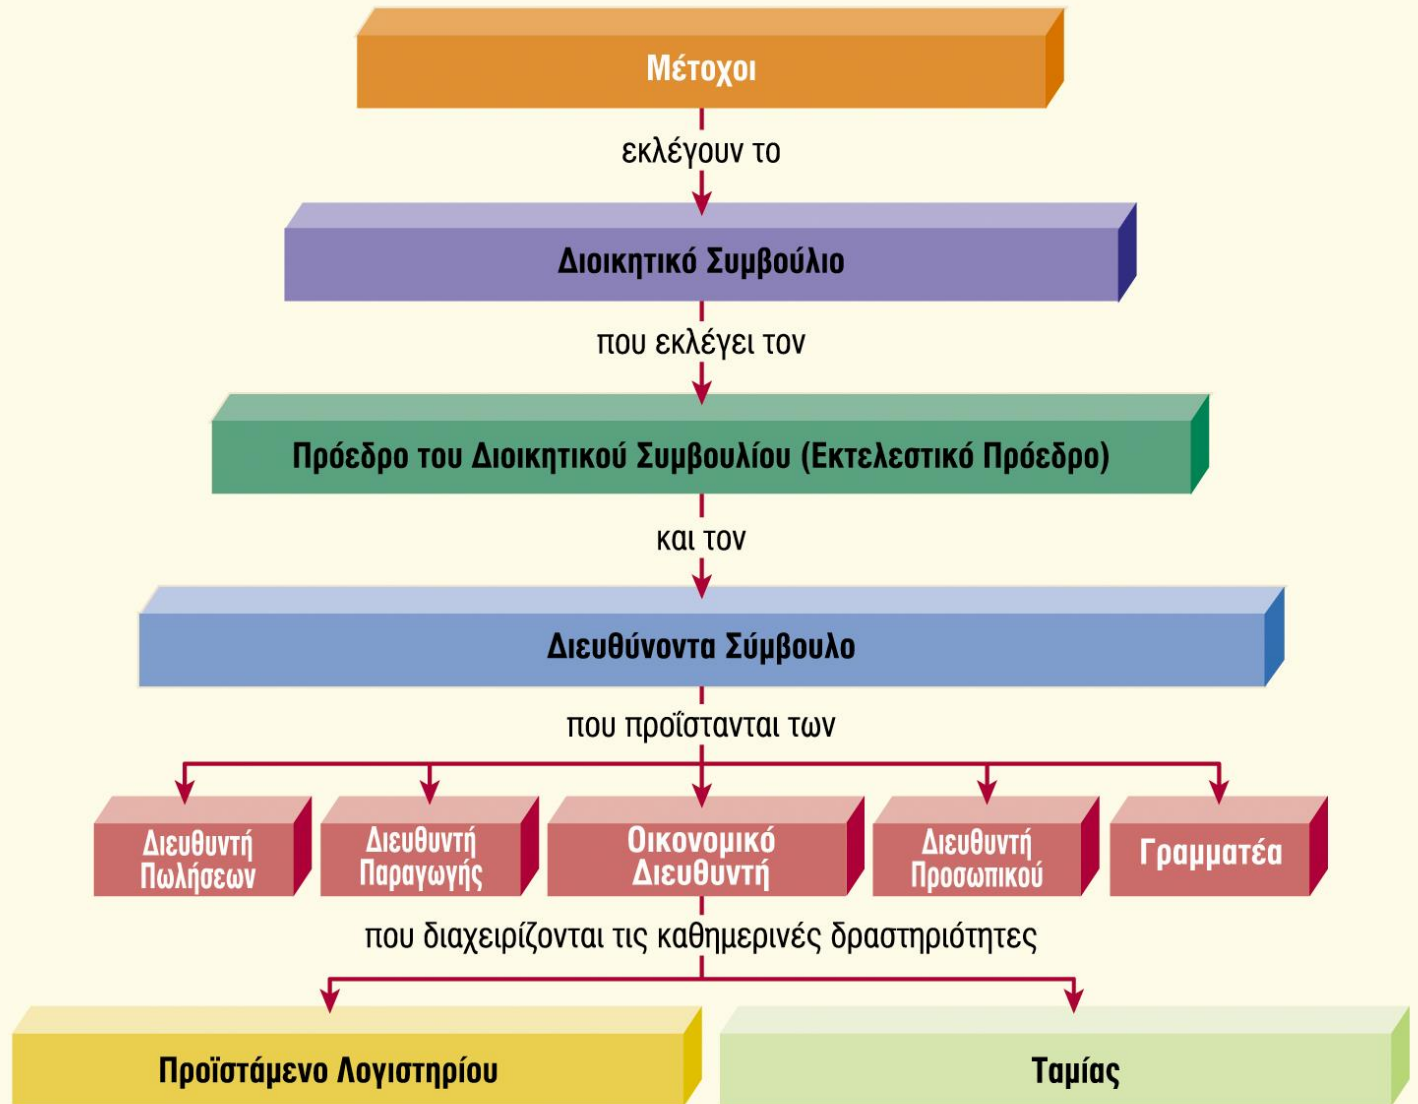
Μέτοχοι

εκλέγουν το

Διοικητικό Συμβούλιο

που εκλέγει τον

Πρόεδρο του Διοικητικού Συμβουλίου (Εκτελεστικό Πρόεδρο)

και τον

Διευθύνοντα Σύμβουλο

που προΐστανται των

Διευθυντή Πωλήσεων

Διευθυντή Παραγωγής

Οικονομικό Διευθυντή

Διευθυντή Προσωπικού

Γραμματέα

που διαχειρίζονται τις καθημερινές δραστηριότητες

Προϊστάμενο Λογιστηρίου

Ταμίας